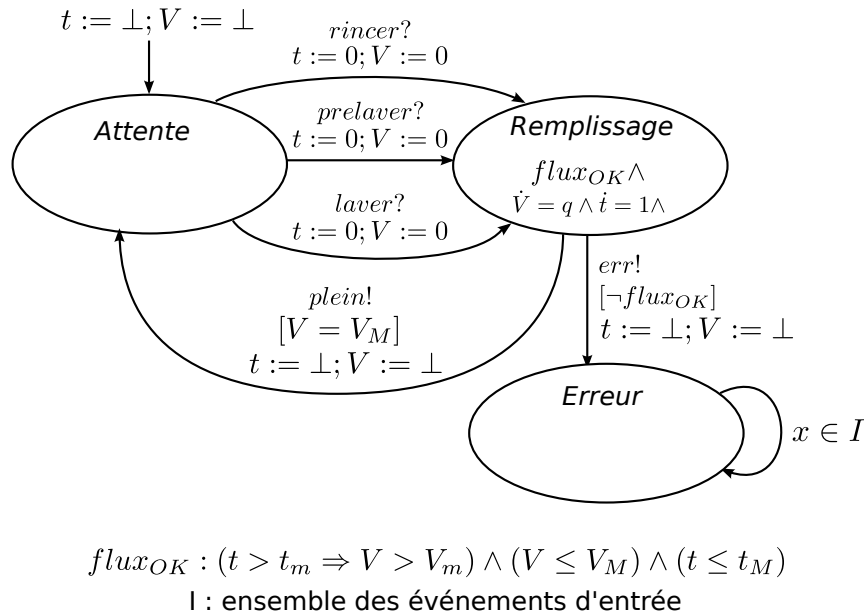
$t := \bot; V := \bot$

$rincer?$
$t := 0; V := 0$

$prelaver?$
$t := 0; V := 0$

$laver?$
$t := 0; V := 0$

Attente

Remplissage

$flux_{OK} \wedge$
$\dot{V} = q \wedge \dot{t} = 1 \wedge$

$err!$
$[\neg flux_{OK}]$
$t := \bot; V := \bot$

$plein!$
$[V = V_M]$
$t := \bot; V := \bot$

Erreur

$x \in I$

$flux_{OK} : (t > t_m \Rightarrow V > V_m) \wedge (V \leq V_M) \wedge (t \leq t_M)$
I : ensemble des événements d'entrée